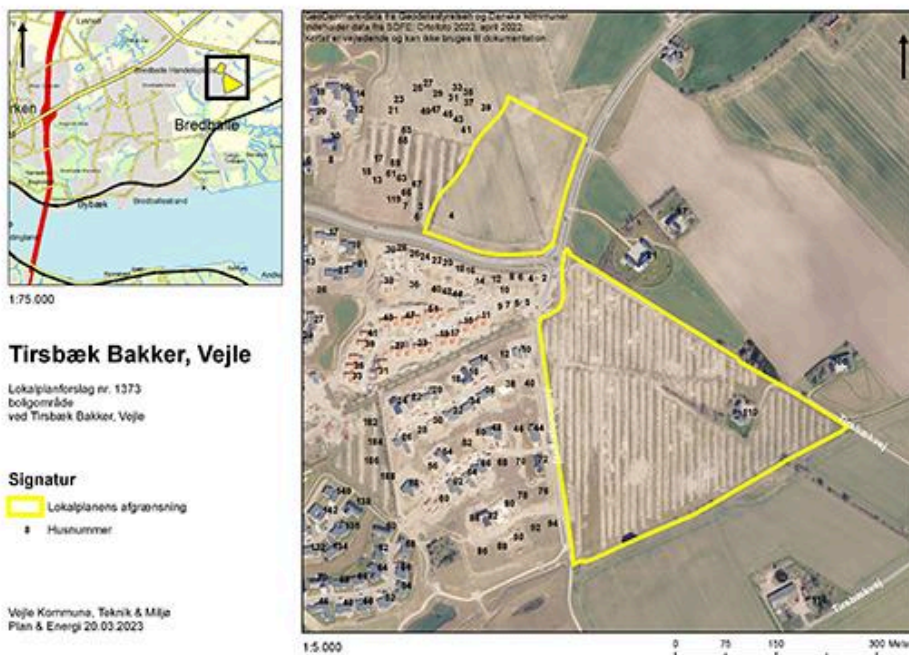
Bredballe

1:75.000

Tirsbæk Bakker, Vejle

Lokalplanforslag nr. 1373
boligområde
ved Tirsbæk Bakker, Vejle

Signatur

Lokalplanens afgrænsning

# Husnummer

Vejle Kommune, Teknik & Miljø
Plan & Energi 20.03.2023

1:5.000

0 75 150 300 Meter